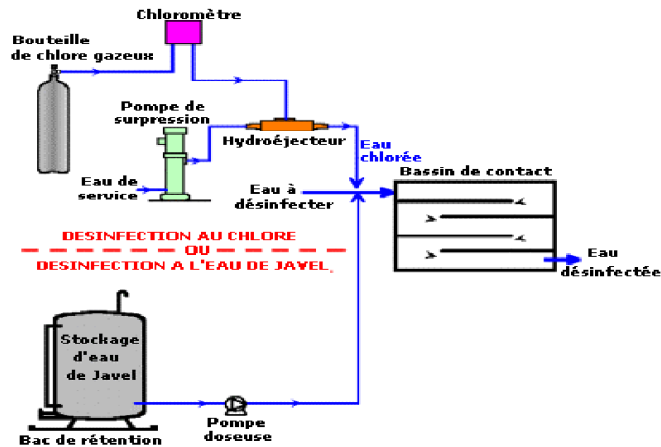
Chloromètre

Bouteille de chlore gazeux

Pompe de surpression

Hydroéjecteur

Eau chlorée

Eau de service

Eau à désinfecter

Bassin de contact

DESINFECTION AU CHLORE
OU
DESINFECTION A L'EAU DE JAVEL.

Eau désinfectée

Stockage d'eau de Javel

Pompe doseuse

Bac de rétention